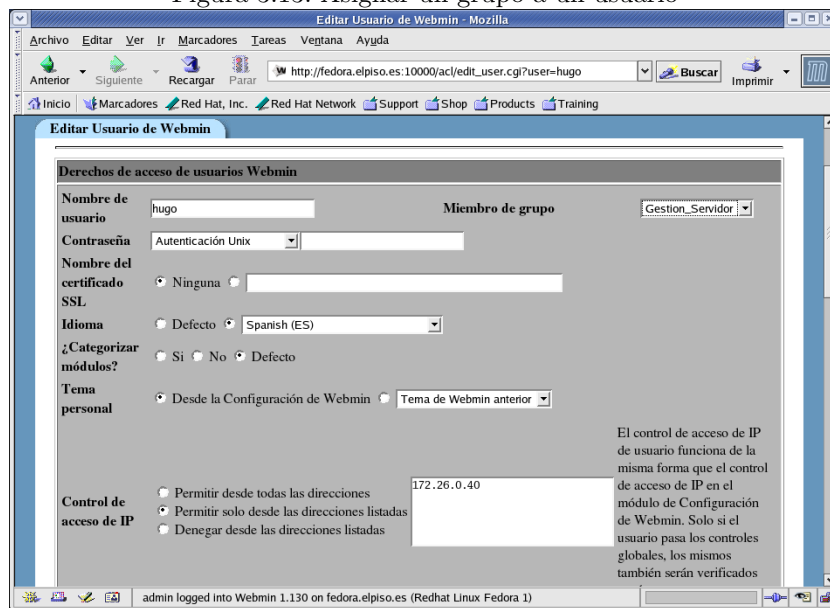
Figura 6.13: Asignar un grupo a un usuario

Editar Usuario de Webmin - Mozilla

Archivo Editar Ver Ir Marcadores Tareas Ventana Ayuda

Anterior Siguiente Recargar Parar http://fedora.elpiso.es:10000/acl/edit_user.cgi?user=hugo Buscar Imprimir

Inicio Marcadores Red Hat, Inc. Red Hat Network Support Shop Products Training

Editar Usuario de Webmin

Derechos de acceso de usuarios Webmin

| | | | |
|---|---|---|---|
| Nombre de usuario | hugo | Miembro de grupo | Gestion_Servidor |
| Contraseña | Autenticación Unix | | |
| Nombre del certificado SSL | Ninguna | | |
| Idioma | Defecto Spanish (ES) | | |
| ¿Categorizar módulos? | Si No Defecto | | |
| Tema personal | Desde la Configuración de Webmin Tema de Webmin anterior | | |
| Control de acceso de IP | Permitir desde todas las direcciones Permitir solo desde las direcciones listadas Denegar desde las direcciones listadas | 172.26.0.40 | El control de acceso de IP de usuario funciona de la misma forma que el control de acceso de IP en el módulo de Configuración de Webmin. Solo si el usuario pasa los controles globales, los mismos también serán verificados |

admin logged into Webmin 1.130 on fedora.elpiso.es (Redhat Linux Fedora 1)